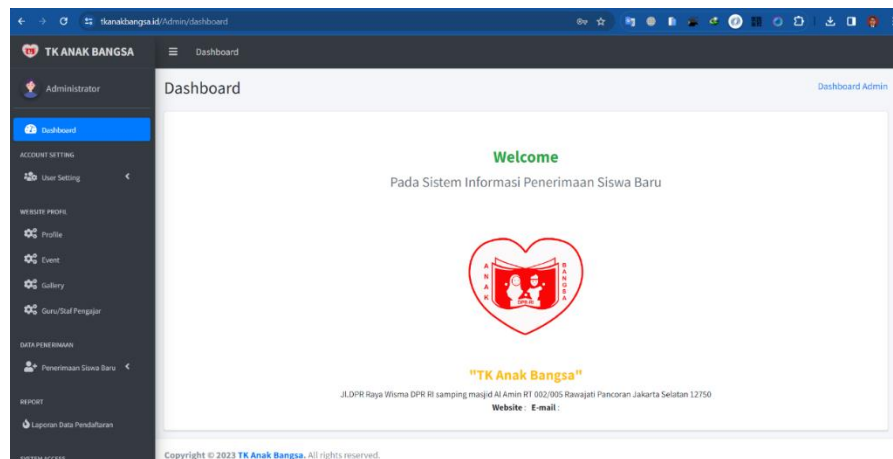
tkanakbangsa.id/Admin/dashboard

TK ANAK BANGSA

Dashboard

Administrator

Dashboard

Dashboard Admin

Dashboard

ACCOUNT SETTING

User Setting

WEBSITE PROFIL

Profile

Event

Gallery

Guru/Staf Pengajar

DATA PENERIMAAN

Penerimaan Siswa Baru

REPORT

Laporan Data Pendaftaran

Welcome

Pada Sistem Informasi Penerimaan Siswa Baru

A N A K B A N G S A

"TK Anak Bangsa"

Jl.DPR Raya Wisma DPR RI samping masjid Al Amin RT 002/005 Rawajati Pancoran Jakarta Selatan 12750

Website : E-mail :

Copyright © 2023 TK Anak Bangsa. All rights reserved.